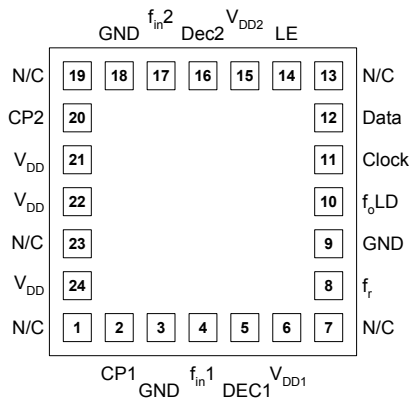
GND $f_{in}2$ Dec2 $V_{DD2}$ LE

N/C 19 18 17 16 15 14 13 N/C

CP2 20 12 Data

$V_{DD}$ 21 11 Clock

$V_{DD}$ 22 10 $f_oLD$

N/C 23 9 GND

$V_{DD}$ 24 8 $f_r$

N/C 1 2 3 4 5 6 7 N/C

CP1 GND $f_{in}1$ DEC1 $V_{DD1}$